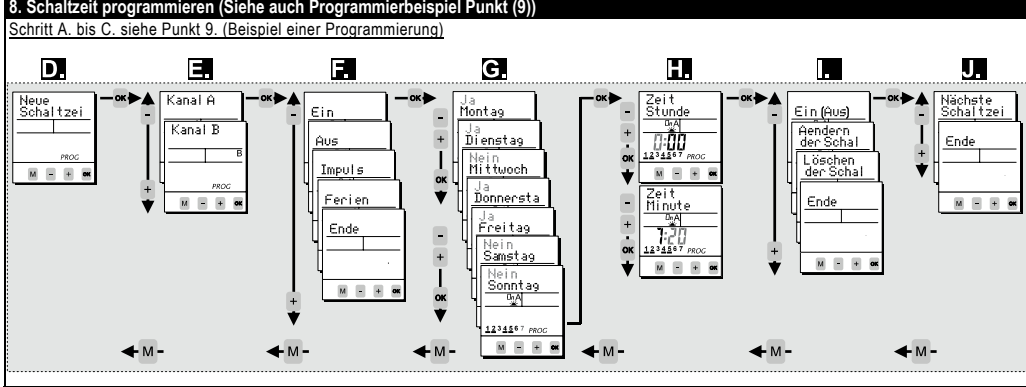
8. Schaltzeit programmieren (Siehe auch Programmierbeispiel Punkt (9))

Schritt A. bis C. siehe Punkt 9. (Beispiel einer Programmierung)

D.

Neue Schaltzei

PROG

M - + OK

OK

-

+

E.

Kanal A

Kanal B

B

PROG

M - + OK

OK

-

+

F.

Ein

Aus

Impuls

Ferien

Ende

M - + OK

OK

-

+

G.

Ja Montag

Ja Dienstag

Nein Mittwoch

Ja Donnersta

Ja Freitag

Nein Samstag

Nein Sonntag

DnA

1234567 PROG

M - + OK

-

+

OK

-

+

OK

OK

H.

Zeit Stunde

DnA

0:00

1234567 PROG

M - + OK

-

+

OK

Zeit Minute

DnA

7:20

1234567 PROG

M - + OK

-

+

OK

OK

I.

Ein (Aus)

Aendern der Schal

Löschen der Schal

Ende

M - + OK

-

+

OK

J.

Nächste Schaltzei

Ende

M - + OK

-

+

M

M

M

M

M

M